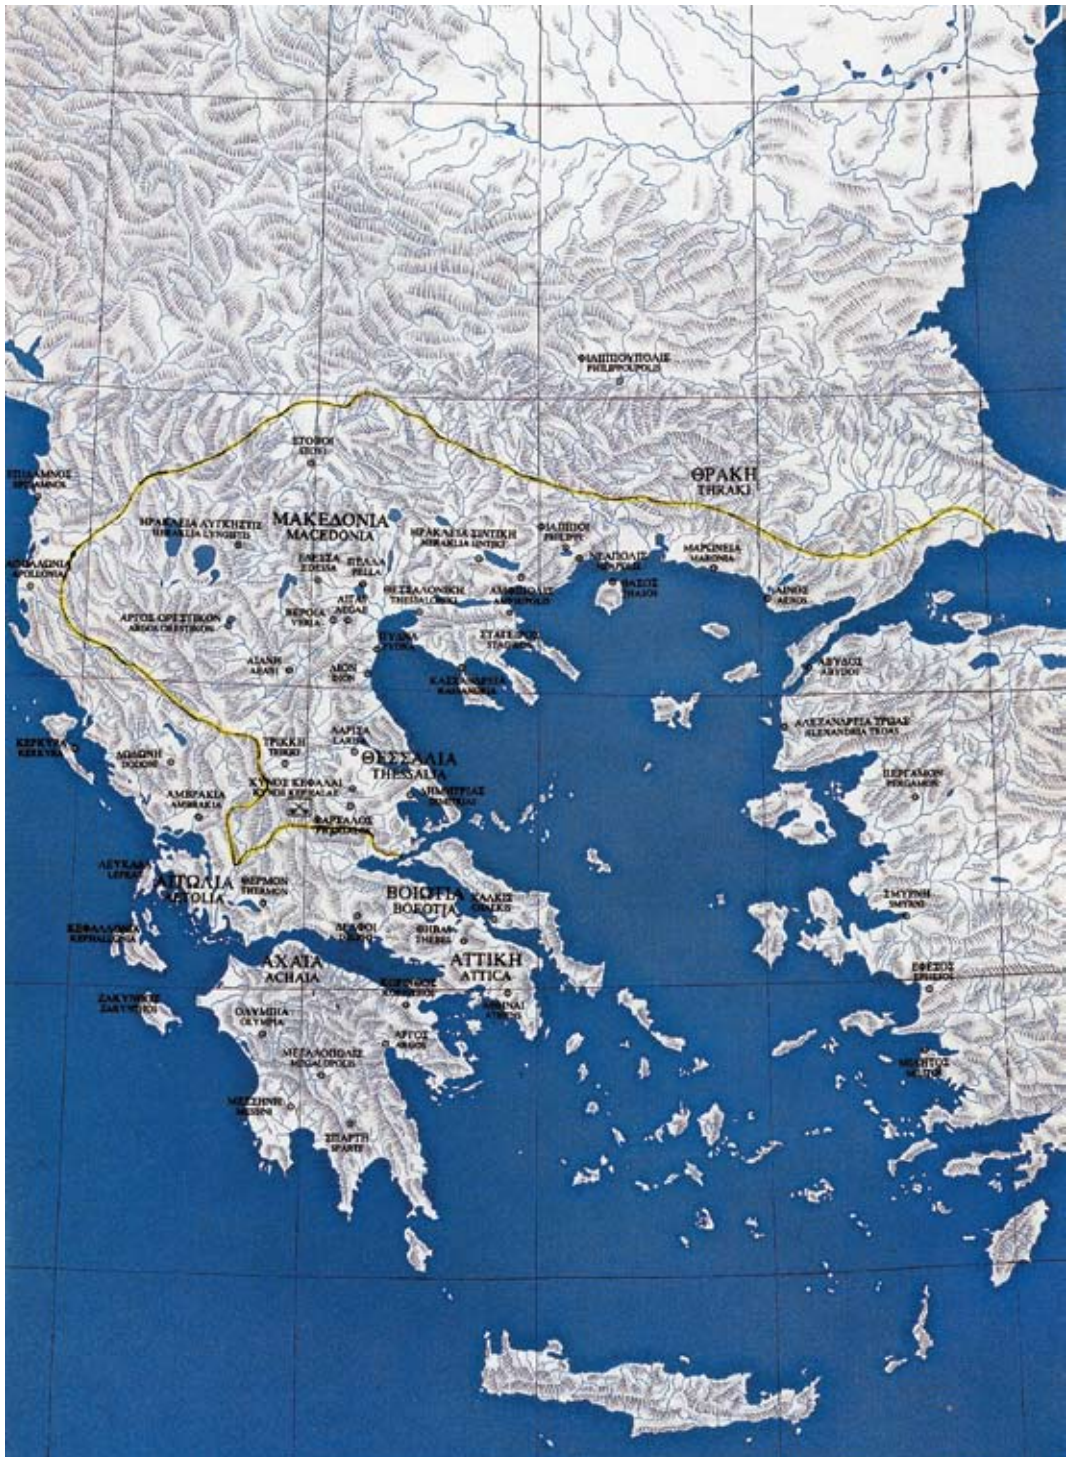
ΦΙΛΙΠΠΟΥΠΟΛΙΣ
PHILIPPOUPOLIS

ΣΤΟΒΟΙ
STOBI

ΕΠΙΔΑΜΝΟΣ
EPIDAMNOS

ΘΡΑΚΗ
THRAKI

ΜΑΚΕΔΟΝΙΑ
MACEDONIA

ΗΡΑΚΛΕΙΑ ΛΥΓΚΗΣΤΙΣ
HERAKLIA LYNKESTIS

ΗΡΑΚΛΕΙΑ ΣΙΝΤΙΚΗ
HERAKLIA SINTIKI

ΦΙΛΙΠΠΟΙ
PHILIPPI

ΑΠΟΛΛΩΝΙΑ
APOLLONIA

ΕΔΕΣΣΑ
EDESSA

ΠΕΛΛΑ
PELLA

ΝΕΑΠΟΛΙΣ
NEAPOLIS

ΜΑΡΩΝΕΙΑ
MARONIA

ΘΑΣΟΣ
THASOS

ΑΙΓΑΙ
AEGAE

ΘΕΣΣΑΛΟΝΙΚΗ
THESSALONIKI

ΑΜΦΙΠΟΛΙΣ
AMPHIPOLIS

ΑΙΝΟΣ
AINOS

ΑΡΓΟΣ ΟΡΕΣΤΙΚΟΝ
ARGOS ORESTIKON

ΒΕΡΟΙΑ
VERIA

ΠΥΔΝΑ
PYDNA

ΣΤΑΓΕΙΡΑ
STAGIRA

ΑΙΑΝΗ
AIANI

ΔΙΟΝ
DION

ΚΑΣΣΑΝΔΡΕΙΑ
KASSANDRIA

ΑΒΥΔΟΣ
ABYDOS

ΑΛΕΞΑΝΔΡΕΙΑ ΤΡΩΑΣ
ALEXANDRIA TROAS

ΚΕΡΚΥΡΑ
KERKYRA

ΔΩΔΩΝΗ
DODONI

ΤΡΙΚΗ
TRIKI

ΛΑΡΙΣΑ
LARISA

ΘΕΣΣΑΛΙΑ
THESSALIA

ΚΥΝΟΣ ΚΕΦΑΛΑΙ
KYNOS KEFALAI

ΔΗΜΗΤΡΙΑΣ
DIMITRIAS

ΠΕΡΓΑΜΟΝ
PERGAMOS

ΑΜΒΡΑΚΙΑ
AMBRAKIA

ΦΑΡΣΑΛΟΣ
FARSALOS

ΛΕΥΚΑΣ
LEFKAS

ΑΙΤΩΛΙΑ
AITOLIA

ΘΕΡΜΟΝ
THERMON

ΒΟΙΩΤΙΑ
BOEOTIA

ΧΑΛΚΙΣ
CHALKIS

ΣΜΥΡΝΗ
SMYRNI

ΚΕΦΑΛΛΗΝΙΑ
KEFALLONIA

ΔΕΛΦΟΙ
DELFI

ΘΗΒΑΙ
THEBES

ΑΧΑΙΑ
ACHAIA

ΑΤΤΙΚΗ
ATTICA

ΚΟΡΙΝΘΟΣ
KORINTHOS

ΑΘΗΝΑΙ
ATHENS

ΕΦΕΣΟΣ
EPHESOS

ΖΑΚΥΝΘΟΣ
ZAKYNTHOS

ΟΛΥΜΠΙΑ
OLYMPIA

ΑΡΓΟΣ
ARGOS

ΜΕΓΑΛΟΠΟΛΙΣ
MEGALOPOLIS

ΜΙΛΗΤΟΣ
MILITOS

ΜΕΣΣΗΝΗ
MESSINI

ΣΠΑΡΤΗ
SPARTI